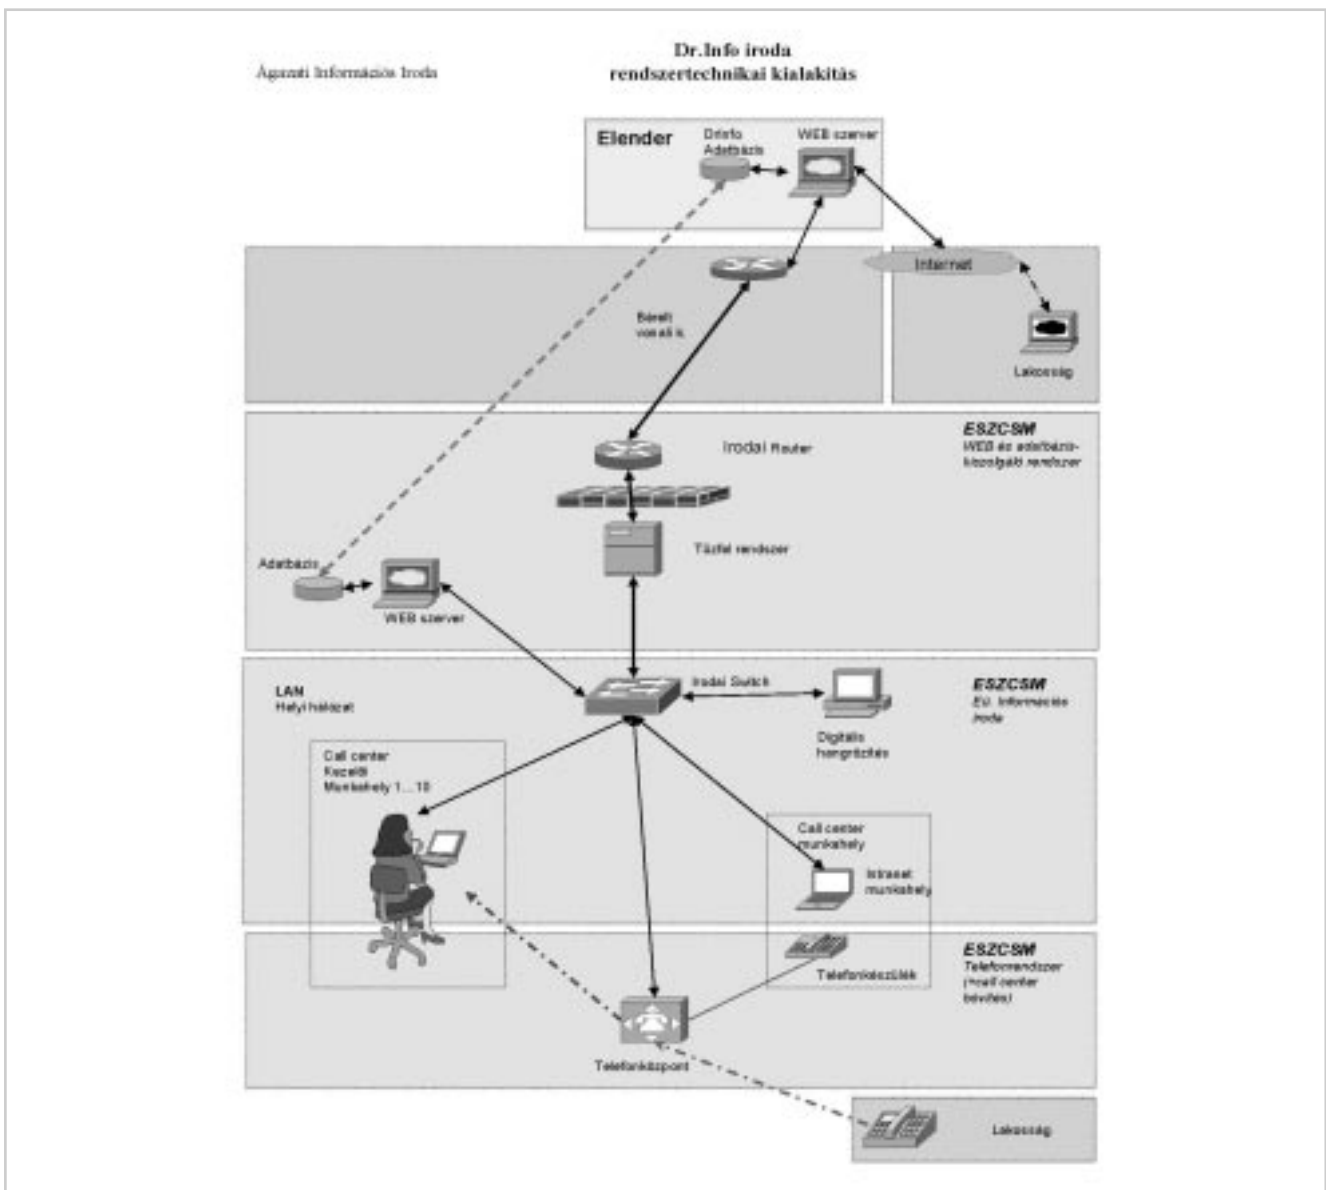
Ágazati Információs Iroda

Dr.Info iroda
rendszertechnikai kialakítás

Elender
Drinfo Adatbázis
WEB szerver

Internet

Bérelt vonali k.

Lakosság

ESZCSM
WEB és adatbázis-kiszolgáló rendszer

Irodai Router

Tűzfal rendszer

Adatbázis

WEB szerver

LAN
Helyi hálózat

Irodai Switch

ESZCSM
Eü. Információs Iroda

Digitális hangrögzítés

Call center
Kezelői
Munkahely 1....10

Call center munkahely

Intranet munkahely

Telefonkészülék

ESZCSM
Telefonrendszer (+call center bővítés)

Telefonközpont

Lakosság